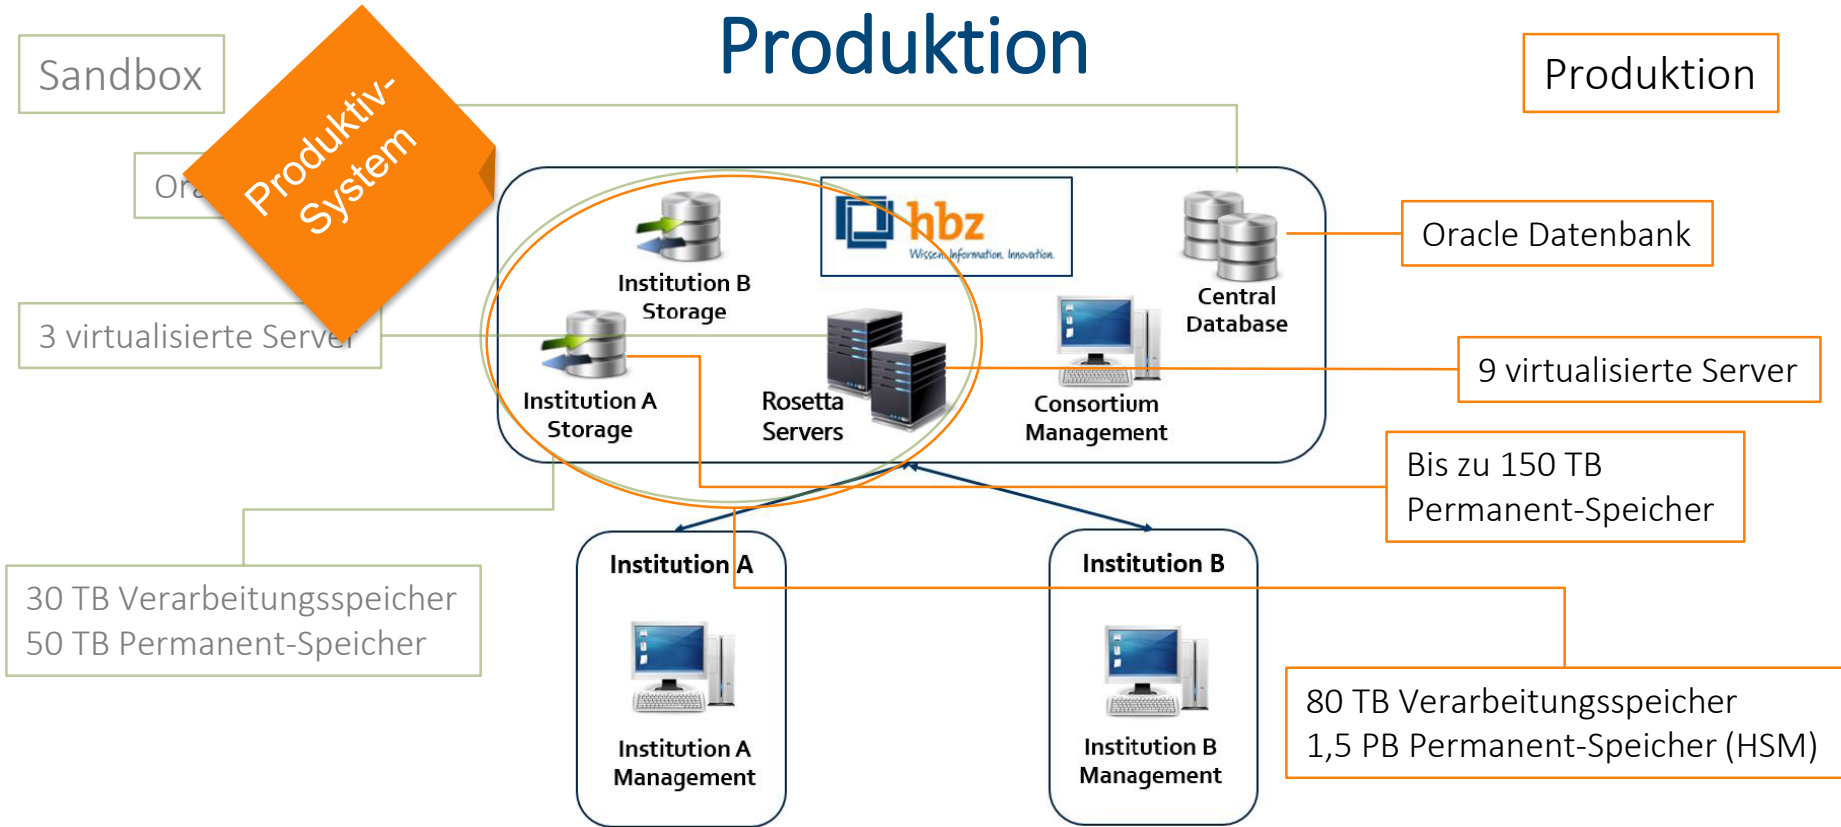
Produktion

Sandbox

Ora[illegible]

Produktiv-System

3 virtualisierte Server

Produktion

Institution B Storage

hbz
Wissen. Information. Innovation.

Central Database

Oracle Datenbank

Institution A Storage

Rosetta Servers

Consortium Management

9 virtualisierte Server

Bis zu 150 TB
Permanent-Speicher

30 TB Verarbeitungsspeicher
50 TB Permanent-Speicher

Institution A

Institution A Management

Institution B

Institution B Management

80 TB Verarbeitungsspeicher
1,5 PB Permanent-Speicher (HSM)